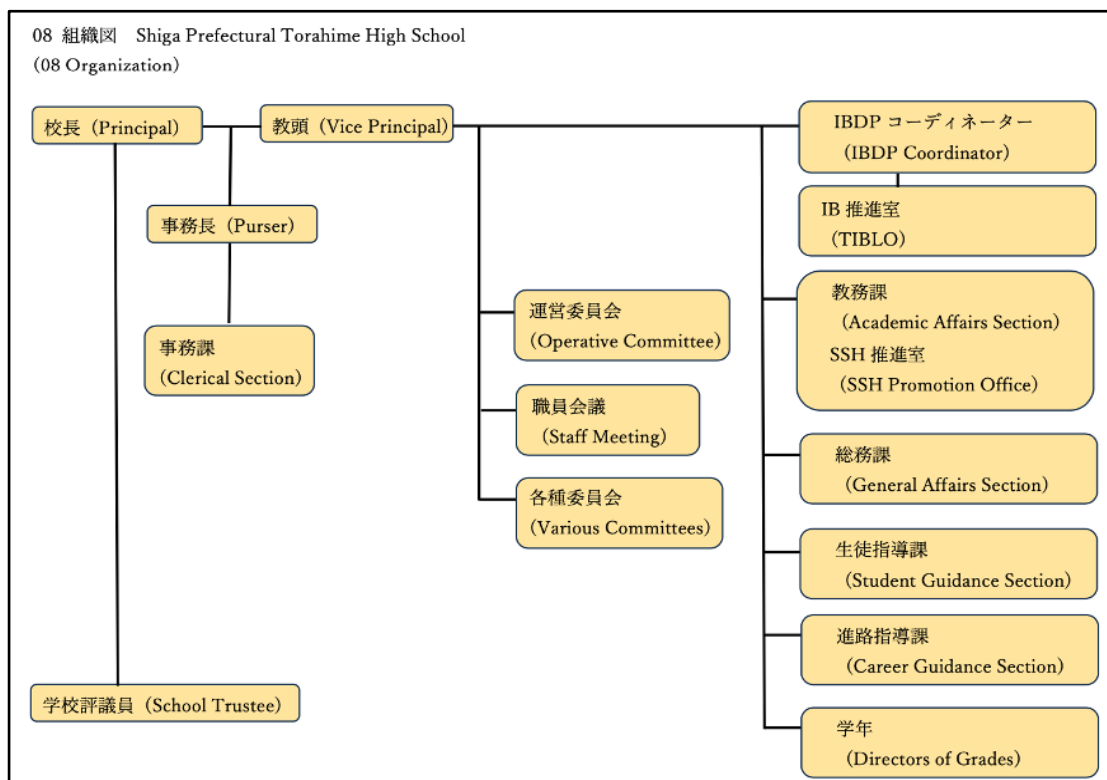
08 組織図　Shiga Prefectural Torahime High School
(08 Organization)

校長（Principal）

教頭（Vice Principal）

事務長（Purser）

事務課
（Clerical Section）

学校評議員（School Trustee）

運営委員会
（Operative Committee）

職員会議
（Staff Meeting）

各種委員会
（Various Committees）

IBDP コーディネーター
（IBDP Coordinator）

IB 推進室
（TIBLO）

教務課
（Academic Affairs Section）
SSH 推進室
（SSH Promotion Office）

総務課
（General Affairs Section）

生徒指導課
（Student Guidance Section）

進路指導課
（Career Guidance Section）

学年
（Directors of Grades）